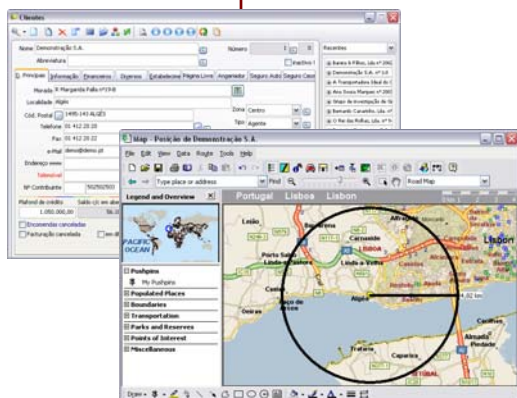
Clientes

Nome Demonstração S.A.

Abreviatura

Número 1

Inactivo

Recentes

Principal | Informação | Financeiro | Diversos | Estabelecimentos | Página Livre | Angariador | Seguro Auto | Seguro Casa

Morada R Margarida Palla nº19-B

Localidade Algés

Cód. Postal 1495-143 ALGÉS

Telefone 21 412 20 20

Fax 21 412 20 22

e-Mail demo@demo.pt

Endereço www

Telemóvel

Nº Contribuinte 502502502

Zona Centro

Tipo Agente

Plafond de crédito 1.050.000,00

Encomendas canceladas

Facturação cancelada

Map - Posição de Demonstração S.A.

File Edit View Data Route Tools Help

Type place or address

Find

Road Map

Legend and Overview

PACIFIC OCEAN

Portugal Lisboa Lisbon

Pushpins

My Pushpins

Populated Places

Boundaries

Transportation

Parks and Reserves

Points of Interest

Miscellaneous

Leião

Carnaxide

Porto Salvo

Linda-a-Velha

Lisboa

Algés

Caxias

Paço de Arcos

Oeiras

Trafaria

Caparica

Almada

Lisbon

4,82 km

SETÚBAL

Draw